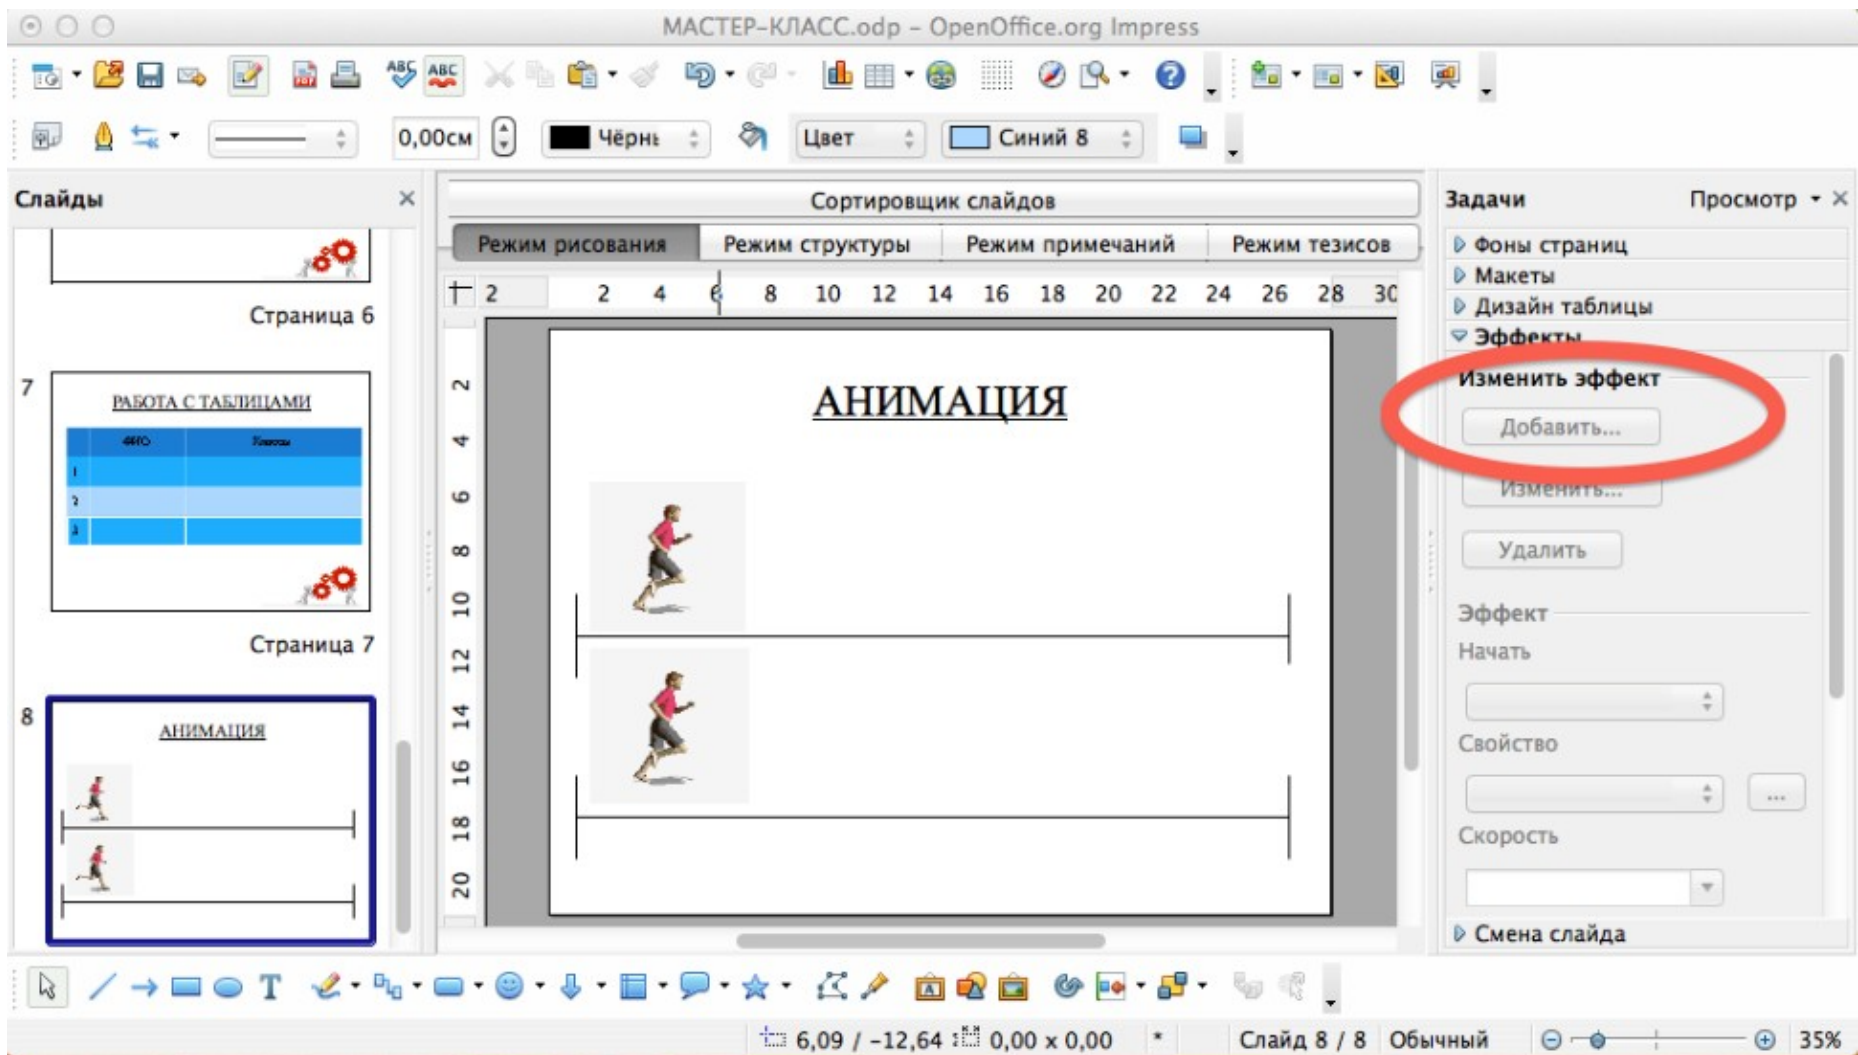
МАСТЕР-КЛАСС.odp – OpenOffice.org Impress

0,00см Чёрнь Цвет Синий 8

Слайды

Страница 6

7
РАБОТА С ТАБЛИЦАМИ
Страница 7

8
АНИМАЦИЯ

Сортировщик слайдов
Режим рисования | Режим структуры | Режим примечаний | Режим тезисов

2 2 4 6 8 10 12 14 16 18 20 22 24 26 28 30

2 4 6 8 10 12 14 16 18 20

АНИМАЦИЯ

Задачи Просмотр
Фоны страниц
Макеты
Дизайн таблицы
Эффекты
Изменить эффект
Добавить...
Изменить...
Удалить
Эффект
Начать
Свойство
...
Скорость
Смена слайда

6,09 / -12,64 0,00 x 0,00 * Слайд 8 / 8 Обычный 35%